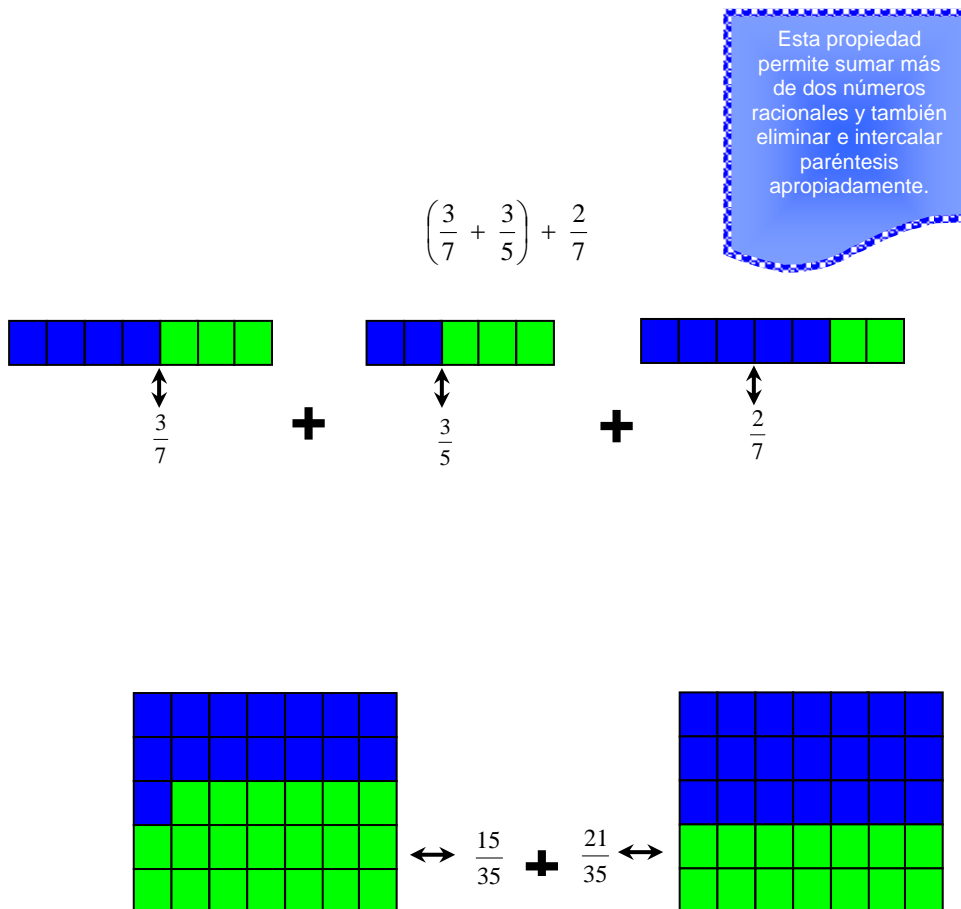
Esta propiedad permite sumar más de dos números racionales y también eliminar e intercalar paréntesis apropiadamente.

$\left(\frac{3}{7} + \frac{3}{5}\right) + \frac{2}{7}$

$\frac{3}{7}$ + $\frac{3}{5}$ + $\frac{2}{7}$

$\frac{15}{35}$ + $\frac{21}{35}$